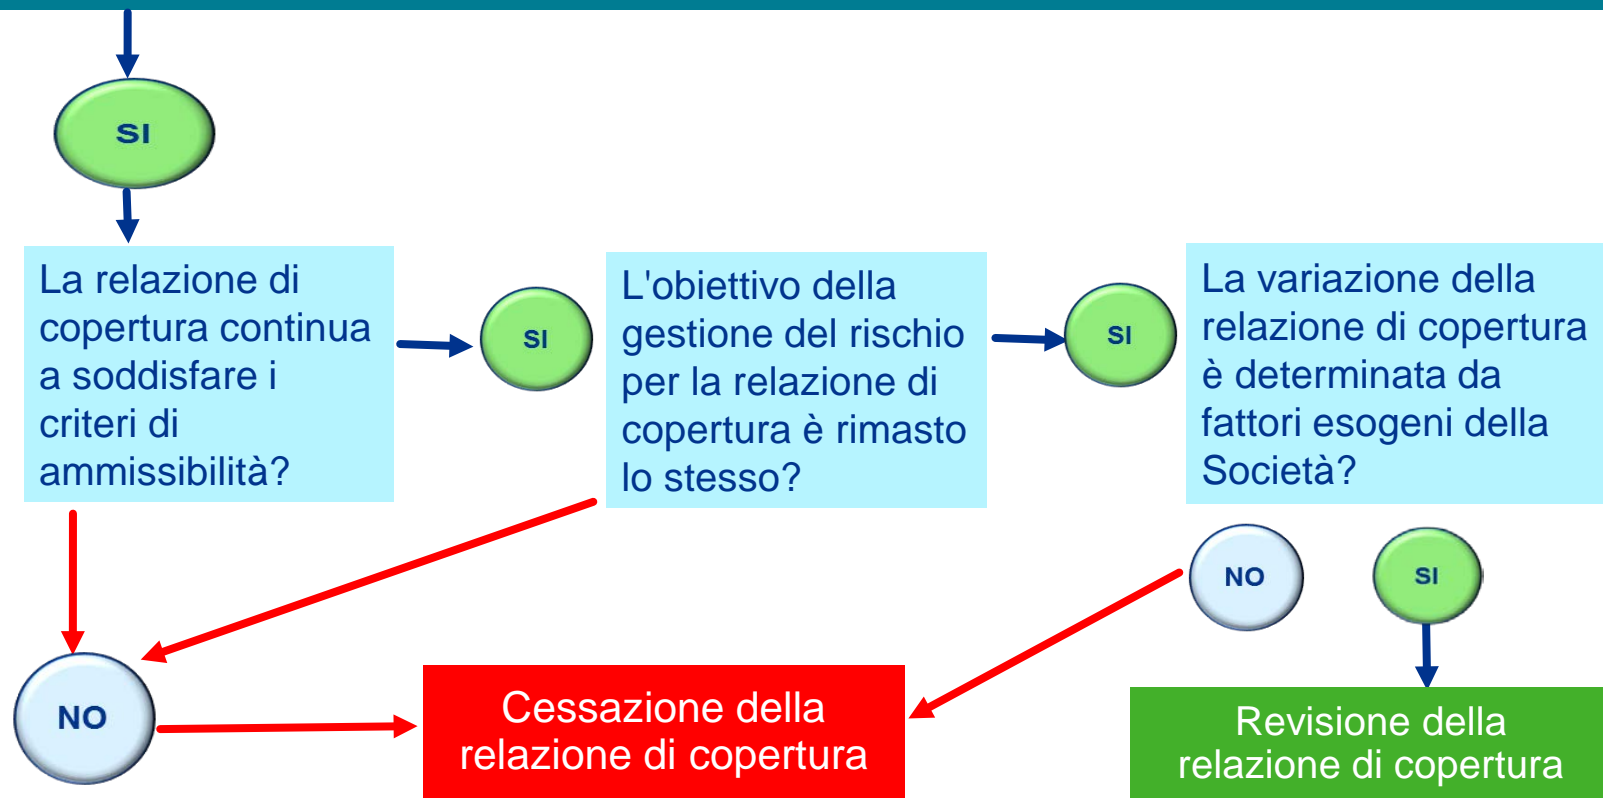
SI

La relazione di copertura continua a soddisfare i criteri di ammissibilità?

SI

L'obiettivo della gestione del rischio per la relazione di copertura è rimasto lo stesso?

SI

La variazione della relazione di copertura è determinata da fattori esogeni della Società?

NO

SI

NO

Cessazione della relazione di copertura

Revisione della relazione di copertura